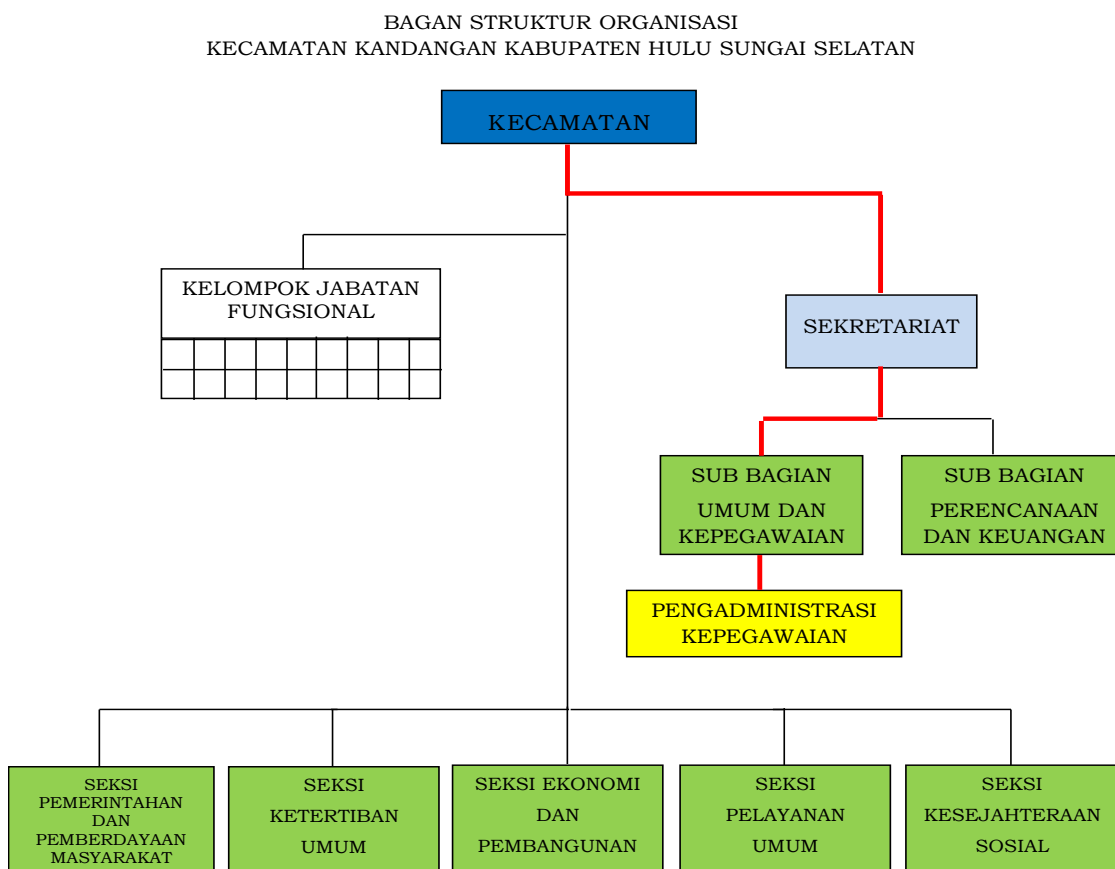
BAGAN STRUKTUR ORGANISASI
KECAMATAN KANDANGAN KABUPATEN HULU SUNGAI SELATAN

KECAMATAN

KELOMPOK JABATAN FUNGSIONAL

SEKRETARIAT

SUB BAGIAN UMUM DAN KEPEGAWAIAN

SUB BAGIAN PERENCANAAN DAN KEUANGAN

PENGADMINISTRASI KEPEGAWAIAN

SEKSI PEMERINTAHAN DAN PEMBERDAYAAN MASYARAKAT

SEKSI KETERTIBAN UMUM

SEKSI EKONOMI DAN PEMBANGUNAN

SEKSI PELAYANAN UMUM

SEKSI KESEJAHTERAAN SOSIAL